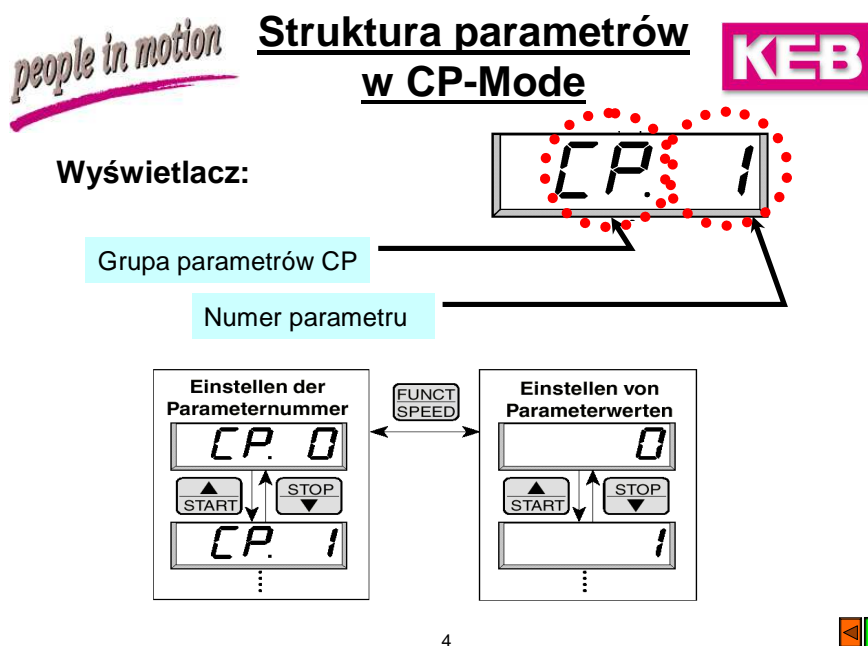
people in motion

Struktura parametrów w CP-Mode

KEB

Wyświetlacz:

CP. 1

Grupa parametrów CP

Numer parametru

Einstellen der Parameternummer

CP. 0

START

STOP

CP. 1

FUNCT SPEED

Einstellen von Parameterwerten

0

START

STOP

1

4